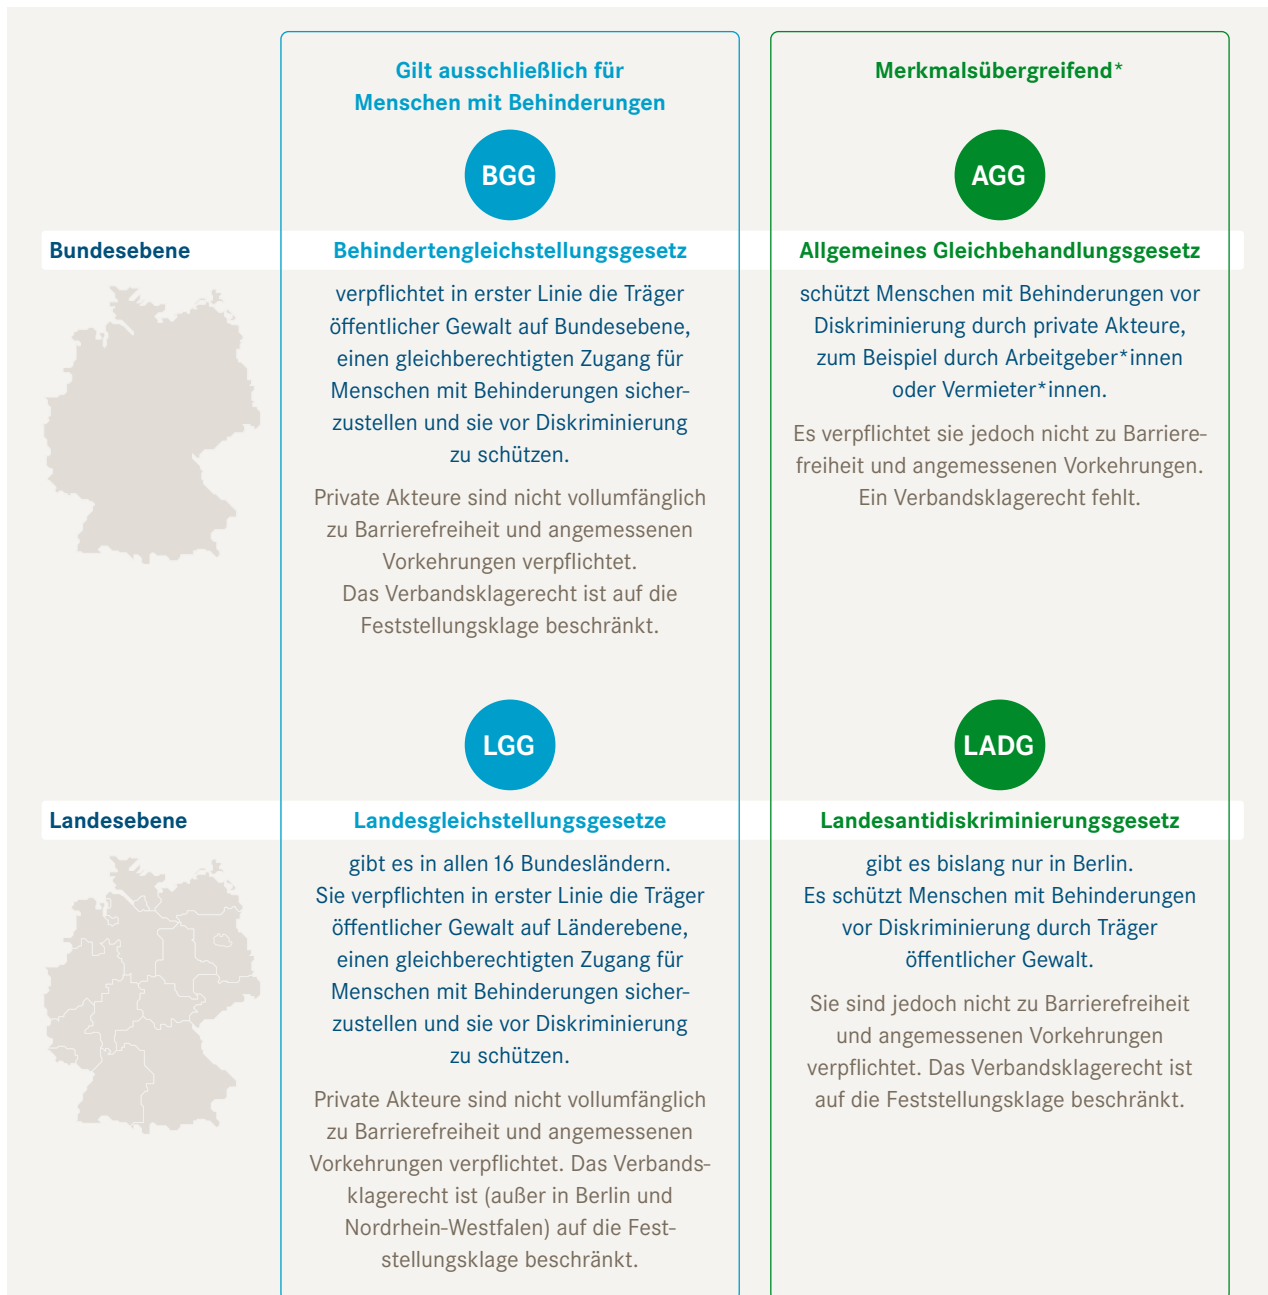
Gilt ausschließlich für Menschen mit Behinderungen

Merkmalsübergreifend*

BGG

AGG

Bundesebene

Behindertengleichstellungsgesetz

verpflichtet in erster Linie die Träger öffentlicher Gewalt auf Bundesebene, einen gleichberechtigten Zugang für Menschen mit Behinderungen sicherzustellen und sie vor Diskriminierung zu schützen.

Private Akteure sind nicht vollumfänglich zu Barrierefreiheit und angemessenen Vorkehrungen verpflichtet. Das Verbandsklagerecht ist auf die Feststellungsklage beschränkt.

Allgemeines Gleichbehandlungsgesetz

schützt Menschen mit Behinderungen vor Diskriminierung durch private Akteure, zum Beispiel durch Arbeitgeber*innen oder Vermieter*innen.

Es verpflichtet sie jedoch nicht zu Barrierefreiheit und angemessenen Vorkehrungen. Ein Verbandsklagerecht fehlt.

LGG

LADG

Landesebene

Landesgleichstellungsgesetze

gibt es in allen 16 Bundesländern. Sie verpflichten in erster Linie die Träger öffentlicher Gewalt auf Länderebene, einen gleichberechtigten Zugang für Menschen mit Behinderungen sicherzustellen und sie vor Diskriminierung zu schützen.

Private Akteure sind nicht vollumfänglich zu Barrierefreiheit und angemessenen Vorkehrungen verpflichtet. Das Verbandsklagerecht ist (außer in Berlin und Nordrhein-Westfalen) auf die Feststellungsklage beschränkt.

Landesantidiskriminierungsgesetz

gibt es bislang nur in Berlin. Es schützt Menschen mit Behinderungen vor Diskriminierung durch Träger öffentlicher Gewalt.

Sie sind jedoch nicht zu Barrierefreiheit und angemessenen Vorkehrungen verpflichtet. Das Verbandsklagerecht ist auf die Feststellungsklage beschränkt.